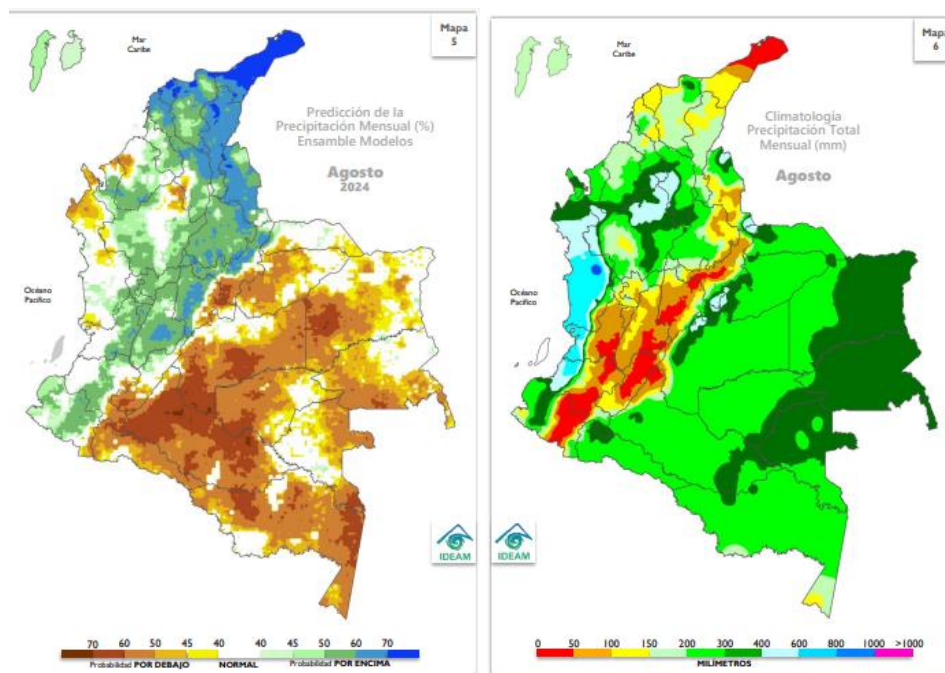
Mapa 5

Mar Caribe

Predicción de la Precipitación Mensual (%) Ensamble Modelos

Agosto 2024

Océano Pacífico

IDEAM

70 60 50 45 40 40 45 50 60 70

Probabilidad POR DEBAJO NORMAL Probabilidad POR ENCIMA

Mapa 6

Mar Caribe

Climatología Precipitación Total Mensual (mm)

Agosto

Océano Pacífico

IDEAM

0 50 100 150 200 300 400 600 800 1000 >1000

MILÍMETROS